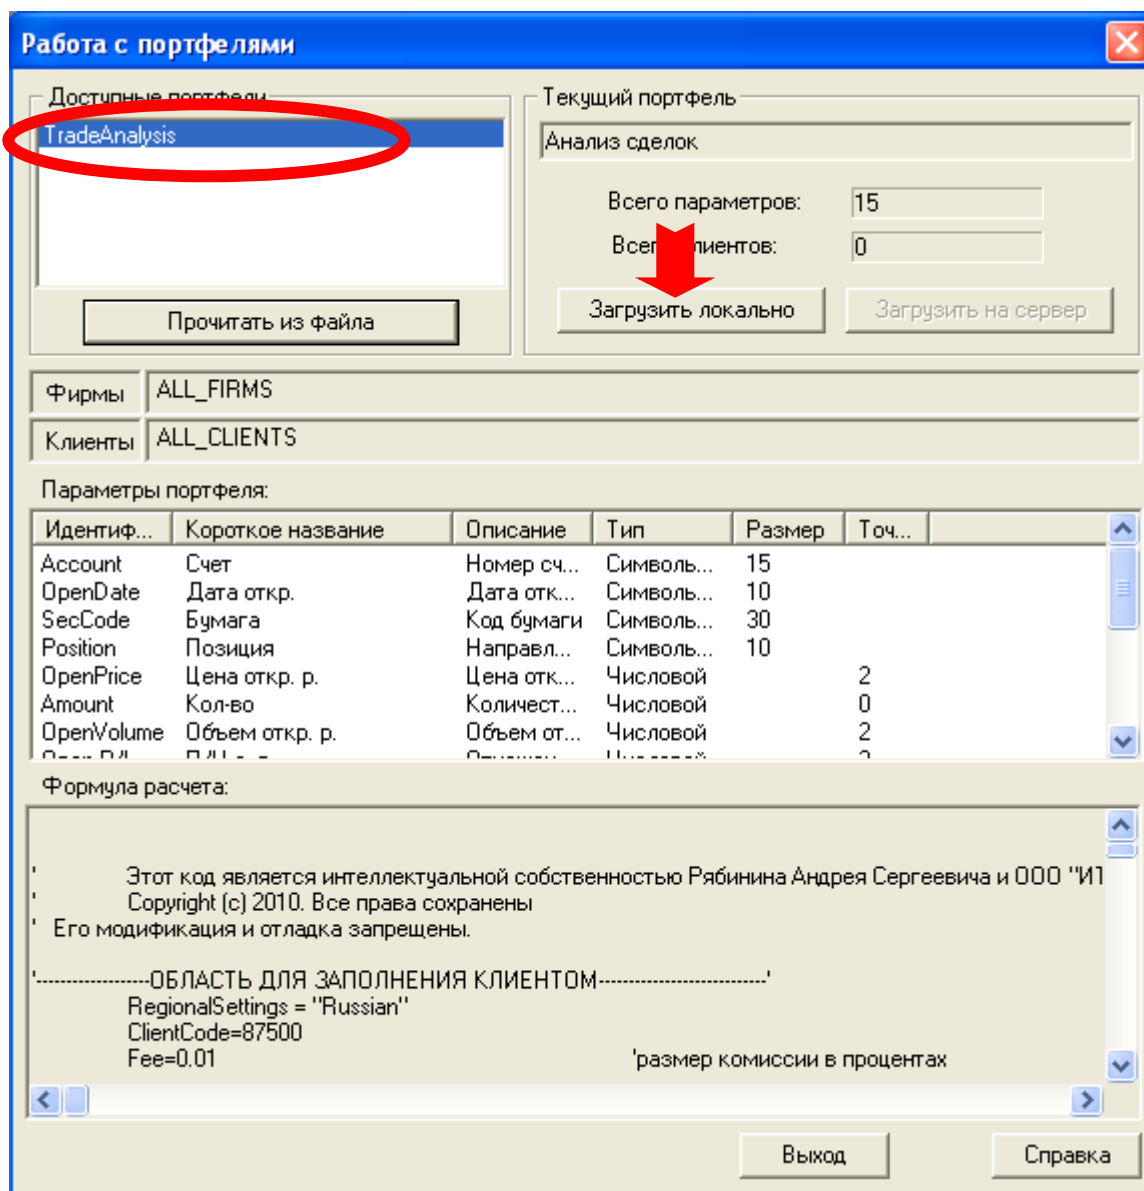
Работа с портфелями

Доступные портфели
TradeAnalysis

Прочитать из файла

Текущий портфель
Анализ сделок

Всего параметров: 15
Все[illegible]лиентов: 0

Загрузить локально
Загрузить на сервер

Фирмы ALL_FIRMS
Клиенты ALL_CLIENTS

Параметры портфеля:

| Идентиф... | Короткое название | Описание | Тип | Размер | Точ... |
|---|---|---|---|---|---|
| Account | Счет | Номер сч... | Символь... | 15 | |
| OpenDate | Дата откр. | Дата отк... | Символь... | 10 | |
| SecCode | Бумага | Код бумаги | Символь... | 30 | |
| Position | Позиция | Направл... | Символь... | 10 | |
| OpenPrice | Цена откр. р. | Цена отк... | Числовой | | 2 |
| Amount | Кол-во | Количест... | Числовой | | 0 |
| OpenVolume | Объем откр. р. | Объем от... | Числовой | | 2 |
| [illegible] | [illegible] | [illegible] | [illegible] | | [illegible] |

Формула расчета:

' Этот код является интеллектуальной собственностью Рябинина Андрея Сергеевича и ООО "И1
' Copyright (c) 2010. Все права сохранены
' Его модификация и отладка запрещены.

'-----------------ОБЛАСТЬ ДЛЯ ЗАПОЛНЕНИЯ КЛИЕНТОМ-------------------------'
RegionalSettings = "Russian"
ClientCode=87500
Fee=0.01 'размер комиссии в процентах

Выход
Справка